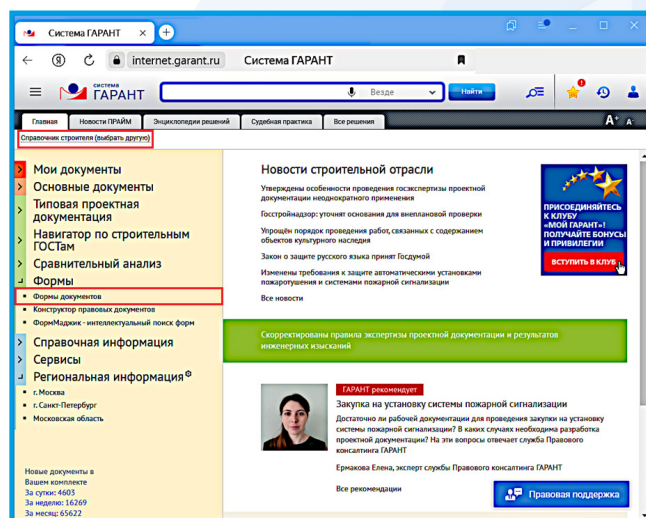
Система ГАРАНТ

internet.garant.ru   Система ГАРАНТ

система ГАРАНТ

Везде   Найти

Главная   Новости ПРАЙМ   Энциклопедии решений   Судебная практика   Все решения

A+ A-

Справочник строителя (выбрать другую)

Мои документы
Основные документы
Типовая проектная документация
Навигатор по строительным ГОСТам
Сравнительный анализ
Формы
Формы документов
Конструктор правовых документов
ФормМаджик - интеллектуальный поиск форм
Справочная информация
Сервисы
Региональная информация
г. Москва
г. Санкт-Петербург
Московская область

Новые документы в Вашем комплекте
За сутки: 4603
За неделю: 16269
За месяц: 65622

Новости строительной отрасли

Утверждены особенности проведения госэкспертизы проектной документации неоднократного применения

Госстройнадзор: уточнят основания для внеплановой проверки

Упрощён порядок проведения работ, связанных с содержанием объектов культурного наследия

Закон о защите русского языка принят Госдумой

Изменены требования к защите автоматическими установками пожаротушения и системами пожарной сигнализации

Все новости

ПРИСОЕДИНЯЙТЕСЬ К КЛУБУ «МОЙ ГАРАНТ» И ПОЛУЧАЙТЕ БОНУСЫ И ПРИВИЛЕГИИ
ВСТУПИТЬ В КЛУБ

Скорректированы правила экспертизы проектной документации и результатов инженерных изысканий

ГАРАНТ рекомендует

Закупка на установку системы пожарной сигнализации

Достаточно ли рабочей документации для проведения закупки на установку системы пожарной сигнализации? В каких случаях необходима разработка проектной документации? На эти вопросы отвечает служба Правового консалтинга ГАРАНТ

Ермакова Елена, эксперт службы Правового консалтинга ГАРАНТ

Все рекомендации

Правовая поддержка